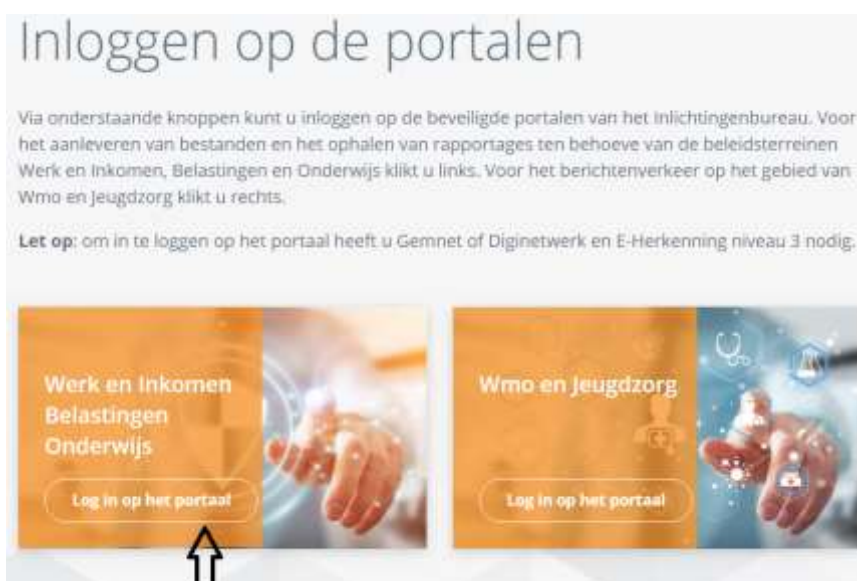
Inloggen op de portalen

Via onderstaande knoppen kunt u inloggen op de beveiligde portalen van het Inlichtingenbureau. Voor het aanleveren van bestanden en het ophalen van rapportages ten behoeve van de beleidsterreinen Werk en Inkomen, Belastingen en Onderwijs klikt u links. Voor het berichtenverkeer op het gebied van Wmo en Jeugdzorg klikt u rechts.

**Let op**: om in te loggen op het portaal heeft u Gemnet of Diginetwerk en E-Herkenning niveau 3 nodig.

Werk en Inkomen
Belastingen
Onderwijs

Log in op het portaal

Wmo en Jeugdzorg

Log in op het portaal